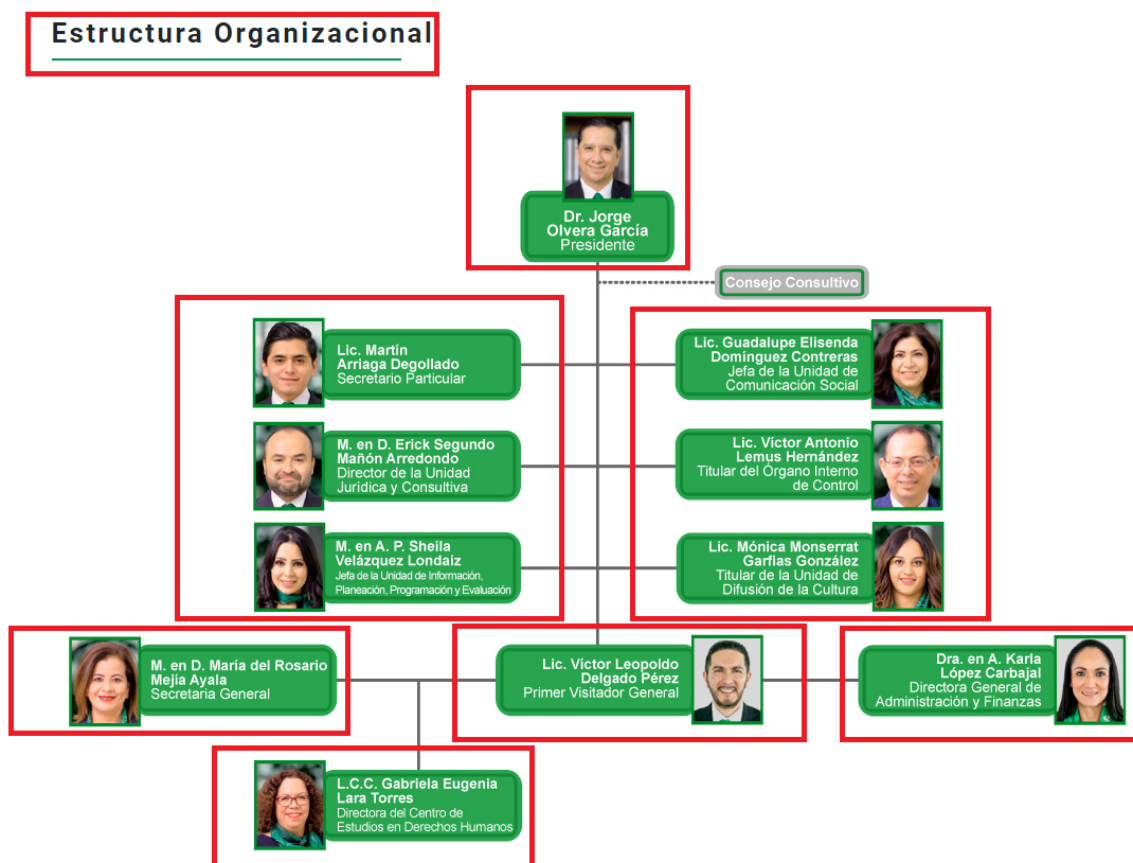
Estructura Organizacional

Dr. Jorge Olvera García
Presidente

Consejo Consultivo

Lic. Martín Arriaga Degollado
Secretario Particular

M. en D. Erick Segundo Mañón Arredondo
Director de la Unidad Jurídica y Consultiva

M. en A. P. Sheila Velázquez Londaiz
Jefa de la Unidad de Información, Planeación, Programación y Evaluación

Lic. Guadalupe Elisenda Domínguez Contreras
Jefa de la Unidad de Comunicación Social

Lic. Víctor Antonio Lemus Hernández
Titular del Órgano Interno de Control

Lic. Mónica Monserrat Garfias González
Titular de la Unidad de Difusión de la Cultura

M. en D. María del Rosario Mejía Ayala
Secretaria General

Lic. Víctor Leopoldo Delgado Pérez
Primer Visitador General

Dra. en A. Karla López Carbajal
Directora General de Administración y Finanzas

L.C.C. Gabriela Eugenia Lara Torres
Directora del Centro de Estudios en Derechos Humanos